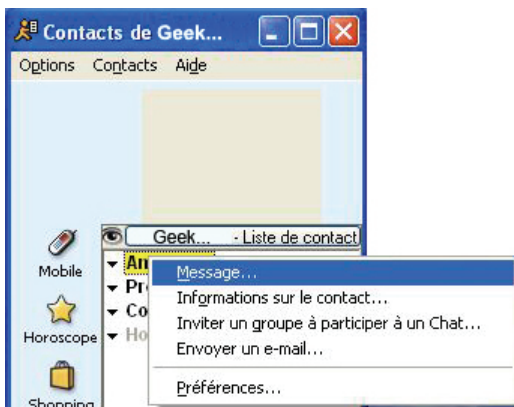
Contacts de Geek...

Options Contacts Aide

Geek... - Liste de contact

Mobile

Horoscope

Shopping

An

Pr

Co

Ho

Message...

Informations sur le contact...

Inviter un groupe à participer à un Chat...

Envoyer un e-mail...

Préférences...